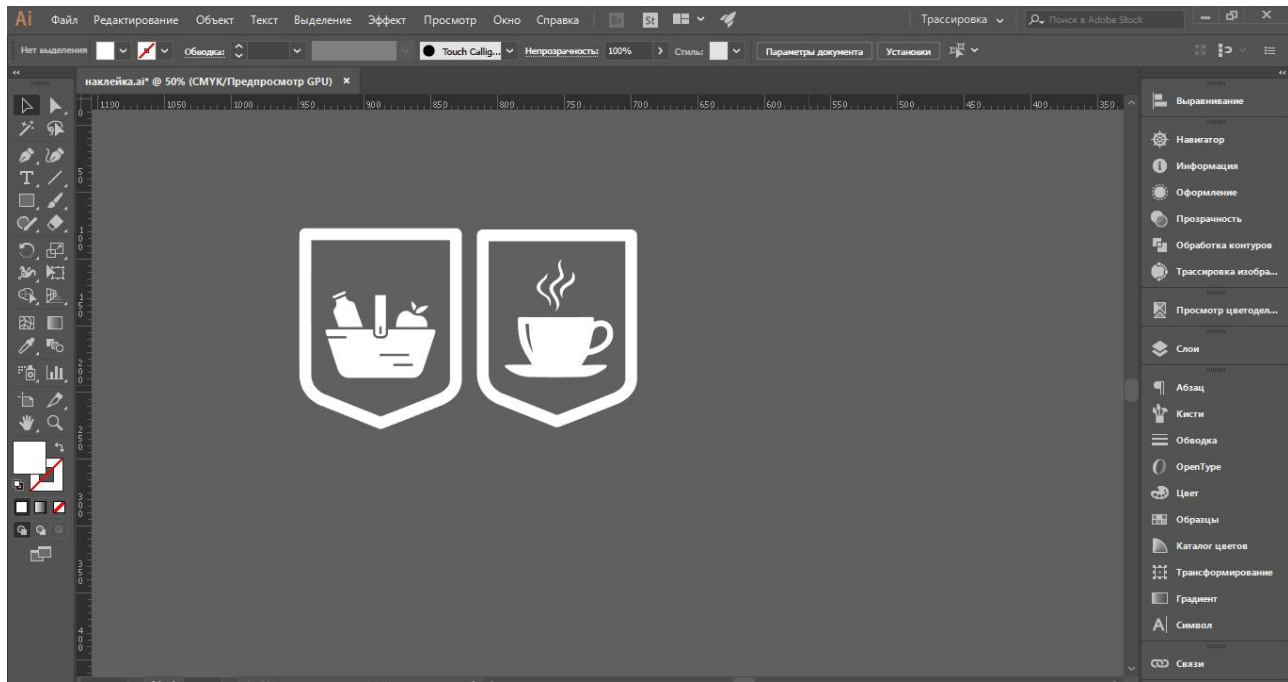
Ai Файл Редактирование Объект Текст Выделение Эффект Просмотр Окно Справка Br St

Трассировка Поиск в Adobe Stock

Нет выделения Обводка: Touch Callig... Непрозрачность: 100% Стиль: Параметры документа Установки

наклейка.ai* @ 50% (CMYK/Предпросмотр GPU) ×

1100 1050 1000 950 900 850 800 750 700 650 600 550 500 450 400 350

Выравнивание
Навигатор
Информация
Оформление
Прозрачность
Обработка контуров
Трассировка изобра...
Просмотр цветодел...
Слои
Абзац
Кисти
Обводка
OpenType
Цвет
Образцы
Каталог цветов
Трансформирование
Градиент
Символ
Связи